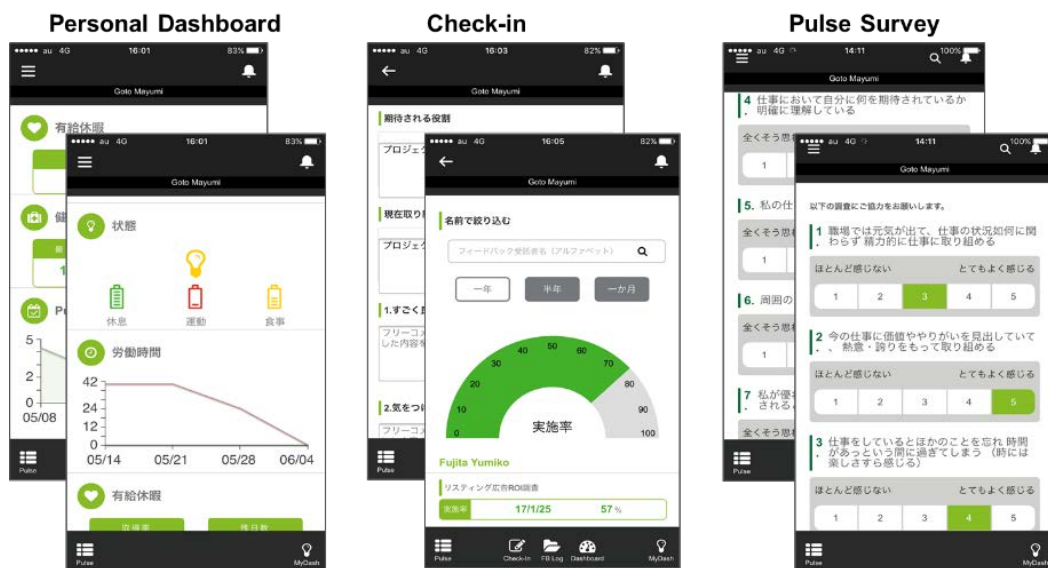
Personal Dashboard

●●●●● au 4G 16:01 83%

Goto Mayumi

有給休暇

健

1

Pu

5

2

0

05/08

Pulse

●●●●● au 4G 16:01 83%

Goto Mayumi

状態

休息 運動 食事

労働時間

42

24

12

0

05/14 05/21 05/28 06/04

有給休暇

消化率 残日数

Pulse MyDash

Check-in

●●●●● au 4G 16:03 82%

Goto Mayumi

期待される役割

プロジェク

現在取り組

プロジェク

1.すごく良

フリーコメ した内容を

2.気をつけ

フリーコメ

Pulse

●●●●● au 4G 16:05 82%

Goto Mayumi

名前で絞り込む

フィードバック受領者名（アルファベット）

一年 半年 一か月

0 10 20 30 40 50 60 70 80 90 100

実施率

Fujita Yumiko

リスティング広告ROI調査

実施率 17/1/25 57 %

Pulse Check-In FB Log Dashboard MyDash

Pulse Survey

●●●●● au 4G 14:11 100%

Goto Mayumi

4 仕事において自分に何を期待されているか 明確に理解している

全くそう思

1

5. 私の仕

全くそう思

1

6. 周囲の

全くそう思

1

7 私が優 される

全くそう思

Pulse

●●●●● au 4G 14:11 100%

Goto Mayumi

以下の調査にご協力をお願いします。

1 職場では元気が出て、仕事の状況如何に関わらず 精力的に仕事に取り組める

ほとんど感じない とてもよく感じる

1 2 3 4 5

2 今の仕事に価値ややりがいを見出していて 、熱意・誇りをもって取り組める

ほとんど感じない とてもよく感じる

1 2 3 4 5

3 仕事をしているとほかのことを忘れ 時間があっという間に過ぎてしまう （時には楽しすぎら感じる）

ほとんど感じない とてもよく感じる

1 2 3 4 5

Pulse MyDash